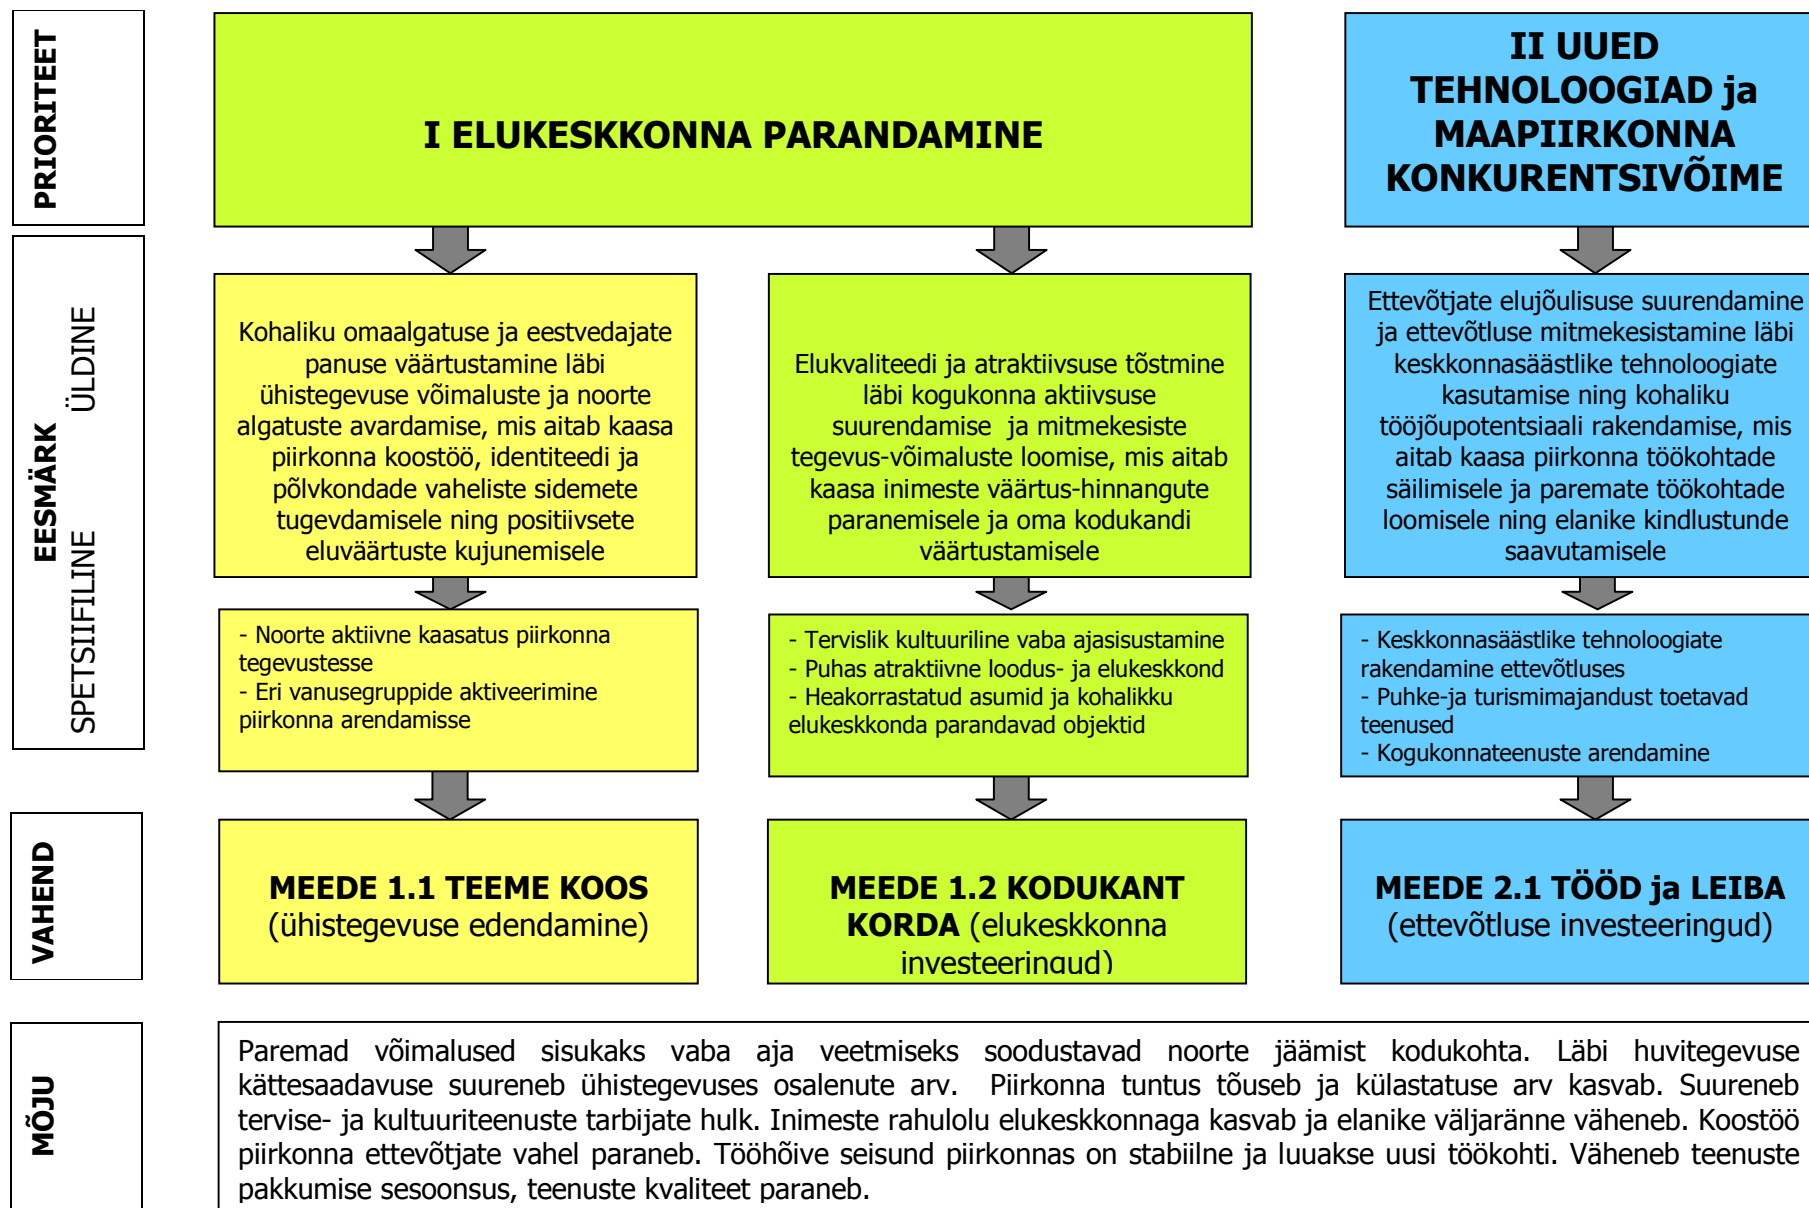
PRIORITEET

I ELUKESKKONNA PARANDAMINE

II UUED TEHNOLOOGIAD ja MAAPIIRKONNA KONKURENTSIVÕIME

EESMÄRK ÜLDINE SPETSIIFILINE

Kohaliku omaalgatuse ja eestvedajate panuse väärtustamine läbi ühistegevuse võimaluste ja noorte algatuste avardamise, mis aitab kaasa piirkonna koostöö, identiteedi ja põlvkondade vaheliste sidemete tugevdamisele ning positiivsete eluväärtuste kujunemisele

Elukvaliteedi ja atraktiivsuse tõstmine läbi kogukonna aktiivsuse suurendamise ja mitmekesiste tegevus-võimaluste loomise, mis aitab kaasa inimeste väärtus-hinnangute paranemisele ja oma kodukandi väärtustamisele

Ettevõtjate elujõulisuse suurendamine ja ettevõtluse mitmekesistamine läbi keskkonnasäästlike tehnoloogiate kasutamise ning kohaliku tööjõupotentsiaali rakendamise, mis aitab kaasa piirkonna töökohtade säilimisele ja paremate töökohtade loomisele ning elanike kindlustunde saavutamisele

- Noorte aktiivne kaasatus piirkonna tegevustesse
- Eri vanusegruppide aktiveerimine piirkonna arendamisse

- Tervislik kultuuriline vaba ajasisustamine
- Puhas atraktiivne loodus- ja elukeskkond
- Heakorrastatud asumid ja kohalikku elukeskkonda parandavad objektid

- Keskkonnasäästlike tehnoloogiate rakendamine ettevõtluses
- Puhke-ja turismimajandust toetavad teenused
- Kogukonnateenuste arendamine

VAHEND

MEEDE 1.1 TEEME KOOS (ühistegevuse edendamine)

MEEDE 1.2 KODUKANT KORDA (elukeskkonna investeeringud)

MEEDE 2.1 TÖÖD ja LEIBA (ettevõtluse investeeringud)

MÕJU

Paremad võimalused sisukaks vaba aja veetmiseks soodustavad noorte jäämist kodukohta. Läbi huvitegevuse kättesaadavuse suureneb ühistegevuses osalenute arv. Piirkonna tuntus tõuseb ja külastatuse arv kasvab. Suureneb tervise- ja kultuuriteenuste tarbijate hulk. Inimeste rahulolu elukeskkonnaga kasvab ja elanike väljaränne väheneb. Koostöö piirkonna ettevõtjate vahel paraneb. Tööhõive seisund piirkonnas on stabiilne ja luuakse uusi töökohti. Väheneb teenuste pakkumise sesoonsus, teenuste kvaliteet paraneb.